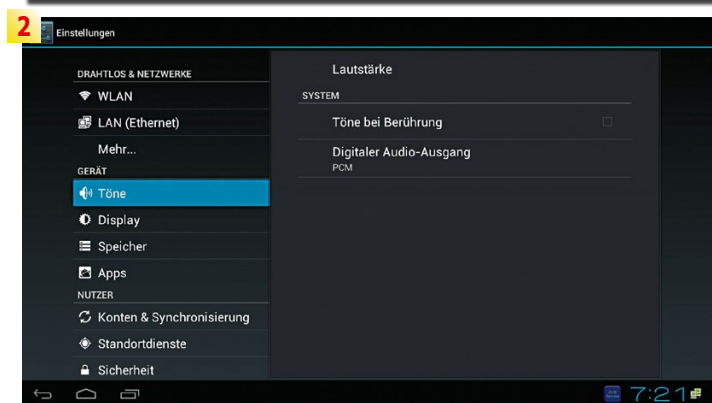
2

Einstellungen

DRAHTLOS & NETZWERKE

WLAN

LAN (Ethernet)

Mehr...

GERÄT

Töne

Display

Speicher

Apps

NUTZER

Konten & Synchronisierung

Standortdienste

Sicherheit

Lautstärke

SYSTEM

Töne bei Berührung

Digitaler Audio-Ausgang
PCM

7:21